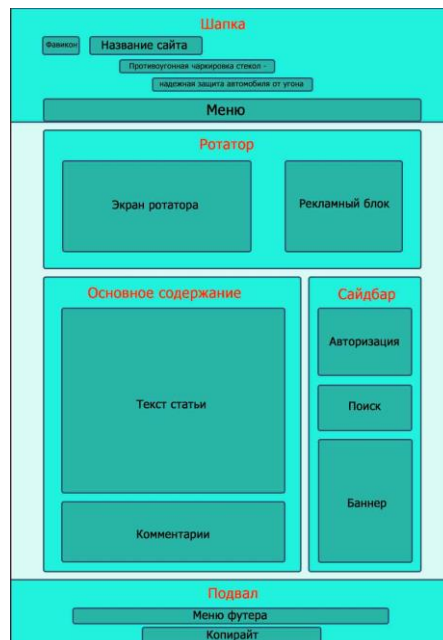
Шапка

Фавикон

Название сайта

Противоугонная чаркировка стекол -

надежная защита автомобиля от угона

Меню

Ротатор

Экран ротатора

Рекламный блок

Основное содержание

Текст статьи

Комментарии

Сайдбар

Авторизация

Поиск

Баннер

Подвал

Меню футера

Копирайт